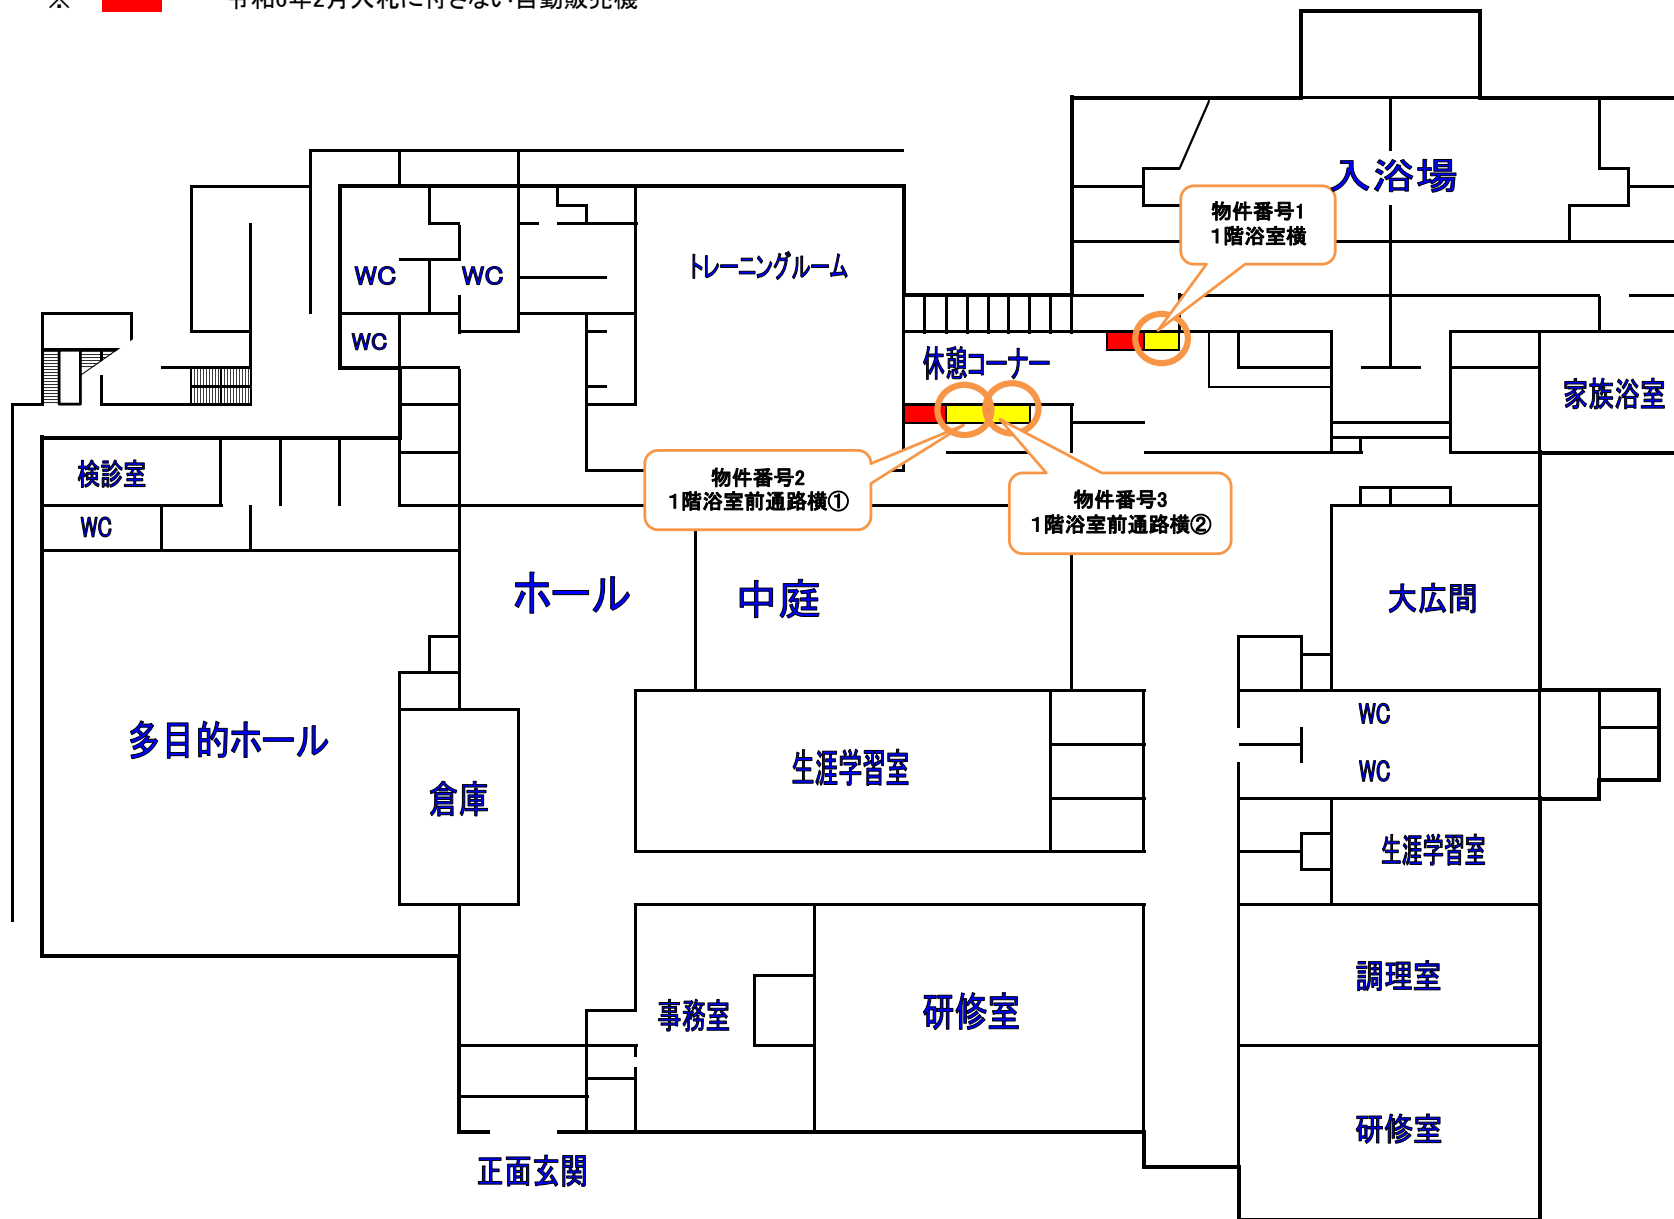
※ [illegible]

入浴場

物件番号1
1階浴室横

WC WC

トレーニングルーム

WC

休憩コーナー

家族浴室

検診室

WC

物件番号2
1階浴室前通路横①

物件番号3
1階浴室前通路横②

ホール

中庭

大広間

多目的ホール

倉庫

生涯学習室

WC

WC

生涯学習室

調理室

事務室

研修室

研修室

正面玄関